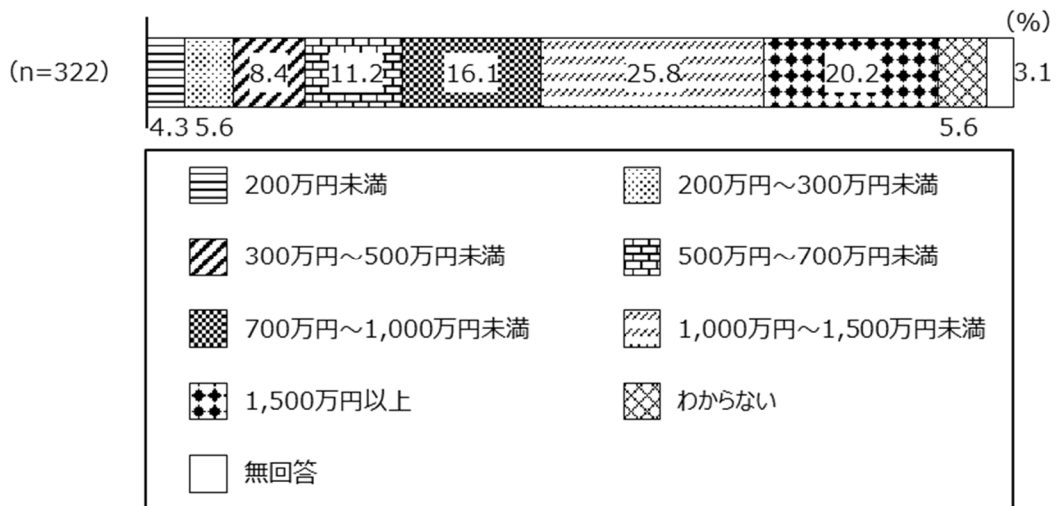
(%)

(n=322)

8.4 11.2 16.1 25.8 20.2 3.1

4.3 5.6 5.6

200万円未満
200万円～300万円未満
300万円～500万円未満
500万円～700万円未満
700万円～1,000万円未満
1,000万円～1,500万円未満
1,500万円以上
わからない
無回答